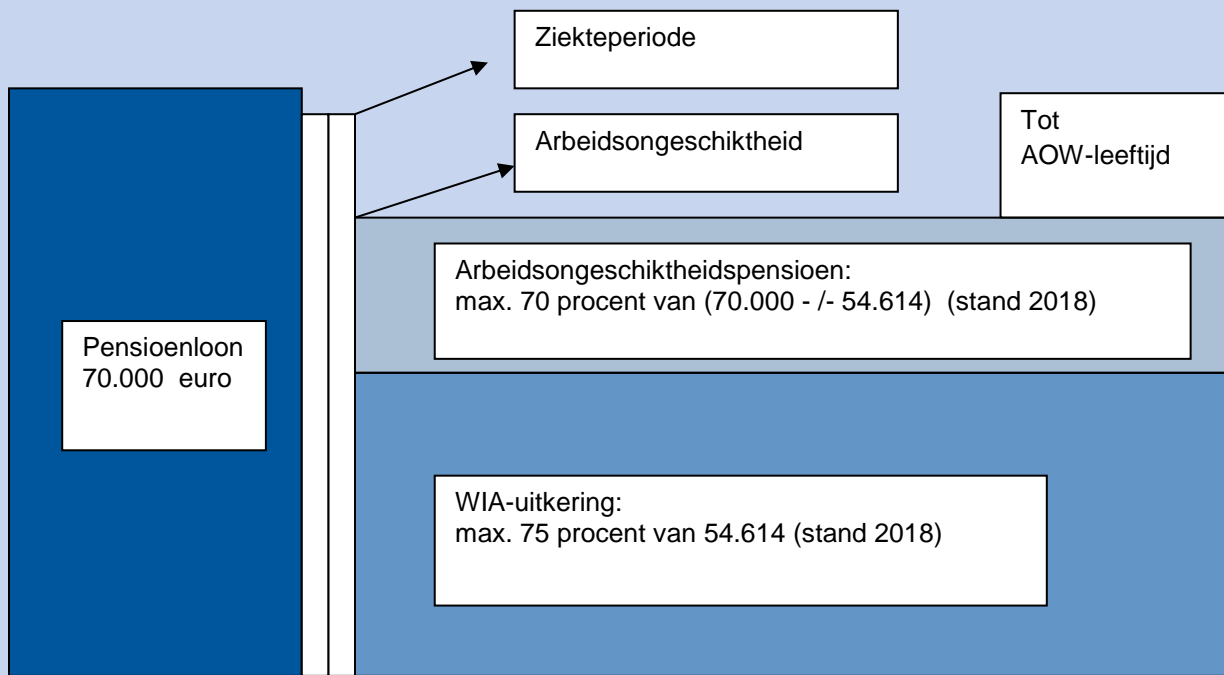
Ziekteperiode

Arbeidsongeschiktheid

Tot AOW-leeftijd

Pensioenloon 70.000 euro

Arbeidsongeschiktheidspensioen: max. 70 procent van (70.000 - /- 54.614) (stand 2018)

WIA-uitkering: max. 75 procent van 54.614 (stand 2018)